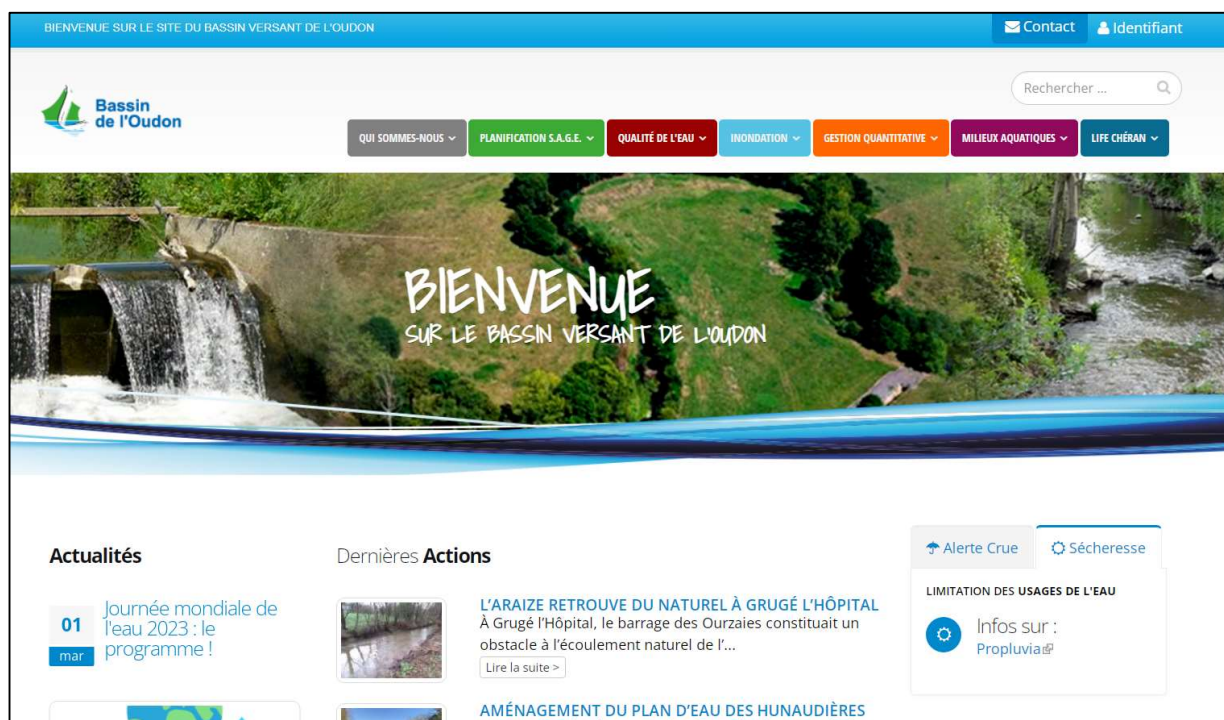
BIENVENUE SUR LE SITE DU BASSIN VERSANT DE L'OUDON

Contact Identifiant

Bassin de l'Oudon

Rechercher ...

QUI SOMMES-NOUS PLANIFICATION S.A.G.E. QUALITÉ DE L'EAU INONDATION GESTION QUANTITATIVE MILIEUX AQUATIQUES LIFE CHÉRAN

BIENVENUE
SUR LE BASSIN VERSANT DE L'OUDON

Actualités

01 mar Journée mondiale de l'eau 2023 : le programme !

Dernières Actions

L'ARAIZE RETROUVE DU NATUREL À GRUGÉ L'HÔPITAL
À Grugé l'Hôpital, le barrage des Ourzaies constituait un obstacle à l'écoulement naturel de l'...
Lire la suite >

AMÉNAGEMENT DU PLAN D'EAU DES HUNAUDIÈRES

Alerte Crue Sécheresse

LIMITATION DES USAGES DE L'EAU

Infos sur :
Propluvia